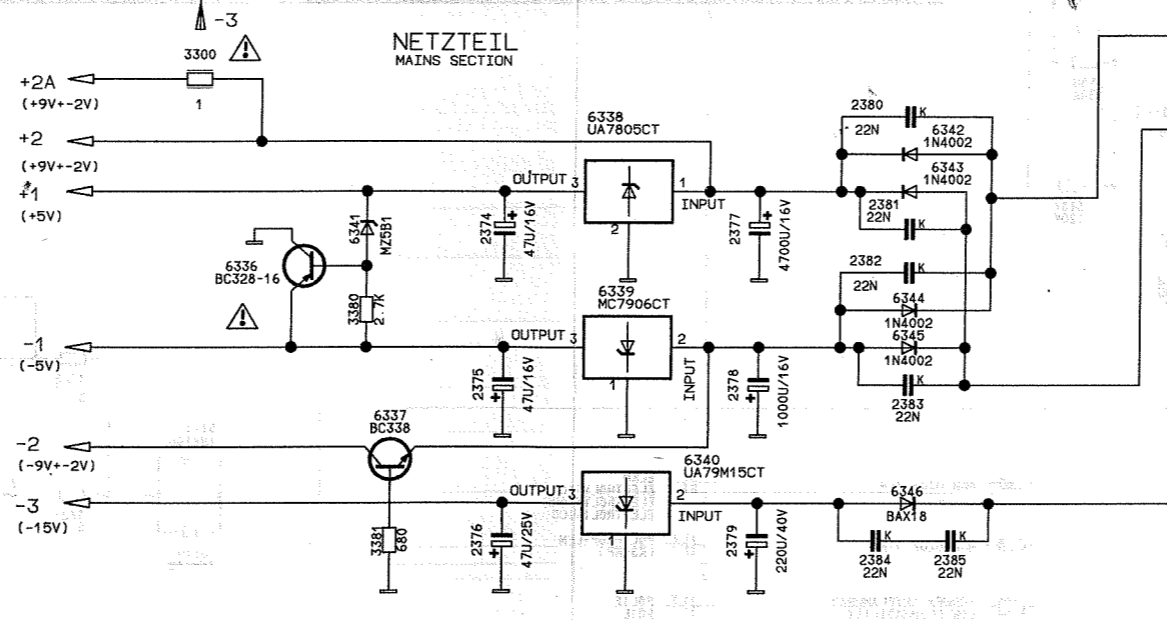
-3

3300
1

NETZTEIL
MAINS SECTION

+2A
(+9V+-2V)

+2
(+9V+-2V)

+1
(+5V)

-1
(-5V)

-2
(-9V+-2V)

-3
(-15V)

6338
UA7805CT

OUTPUT 3
1
INPUT
2

2374
47U/16V

2377
4700U/16V

6341
MZ581

6336
BC328-16

3380
2.7K

6339
MC7906CT

OUTPUT 3
2
INPUT
1

2375
47U/16V

2378
1000U/16V

6337
BC338

3381
680

6340
UA79M15CT

OUTPUT 3
2
INPUT
1

2376
47U/25V

2379
220U/40V

2380
22N
K

6342
1N4002

6343
1N4002

2381
22N
K

2382
22N
K

6344
1N4002

6345
1N4002

K
2383
22N

6346
BAX18

K
2384
22N

K
2385
22N